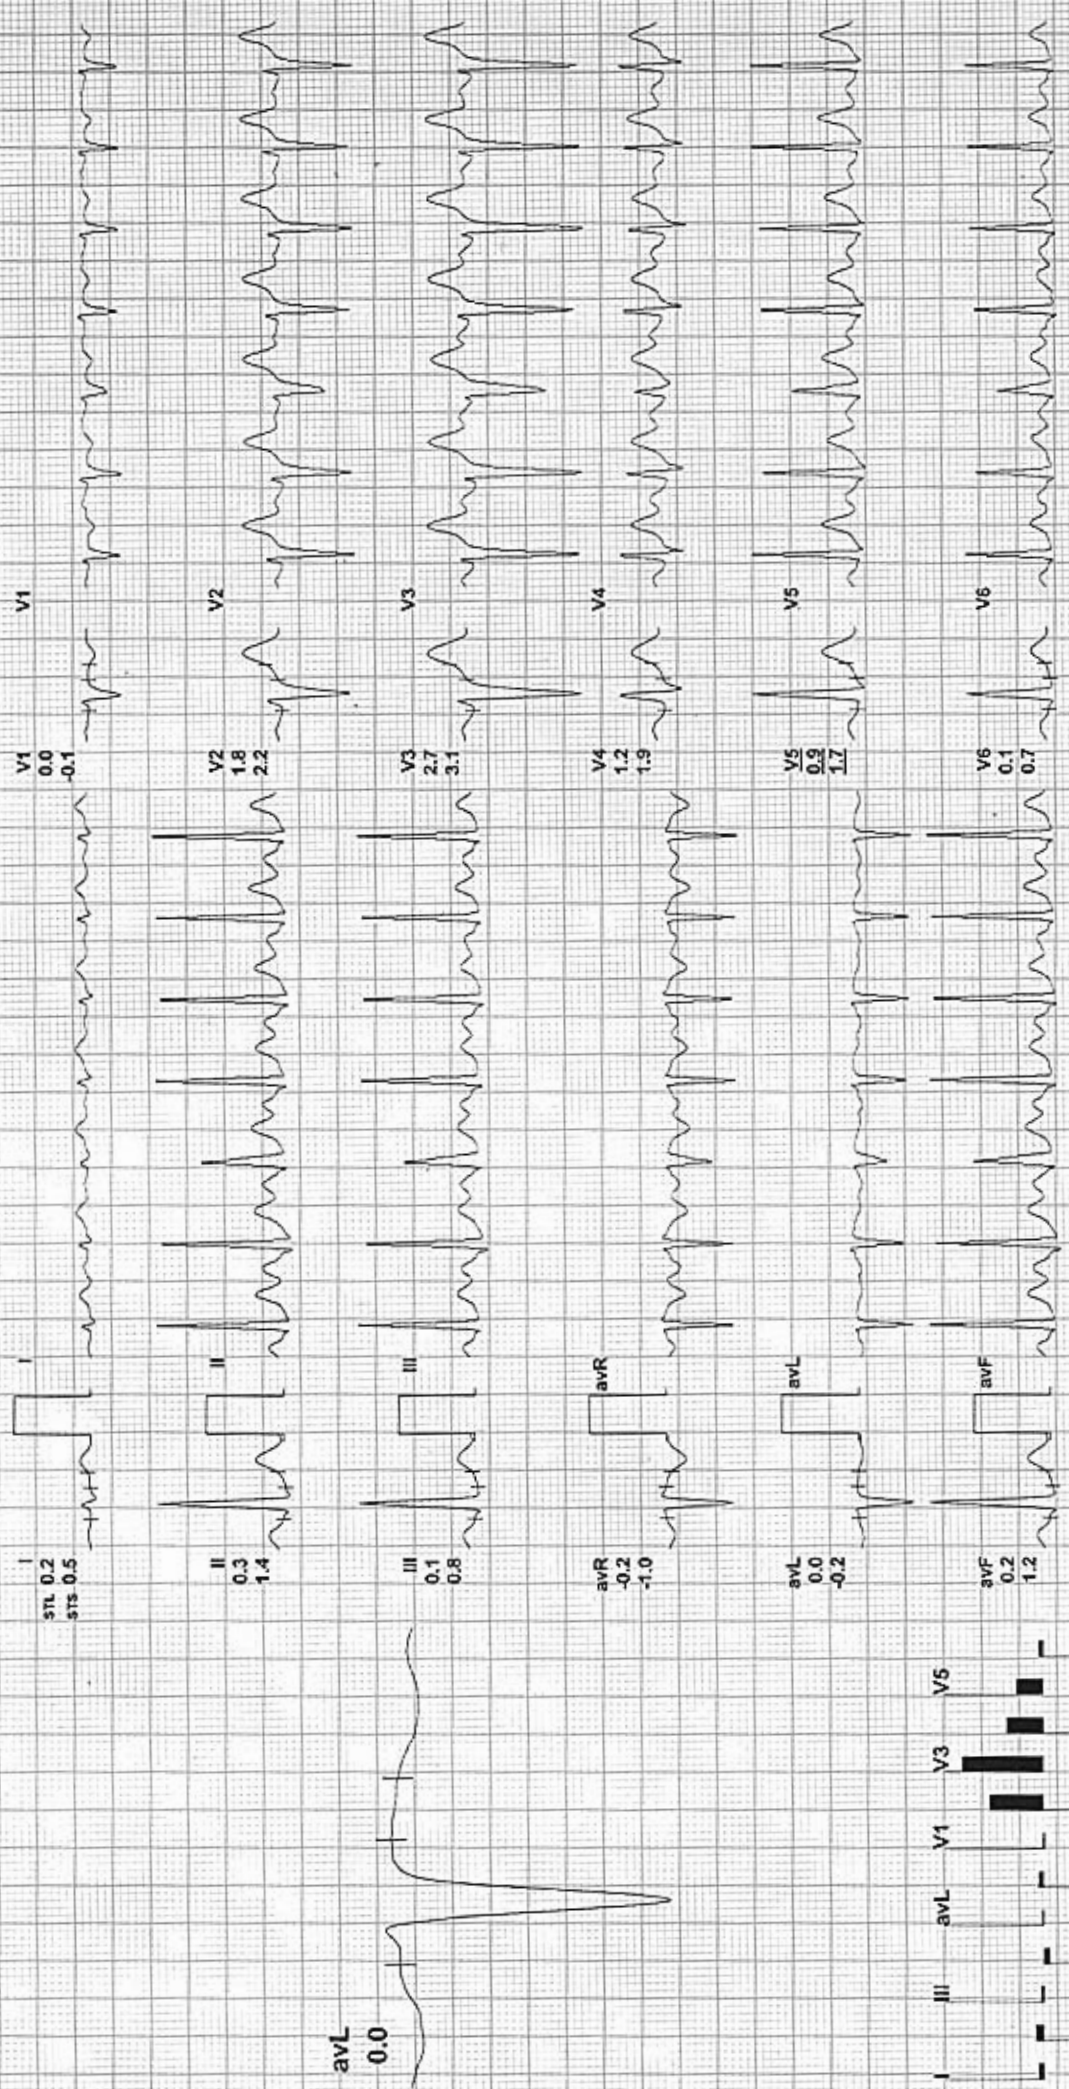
I
STL 0.2
STS 0.5

II
0.3
1.4

III
0.1
0.8

avR
-0.2
-1.0

avL
0.0
-0.2

avF
0.2
1.2

I

II

III

avR

avL

avF

V1
0.0
-0.1

V2
1.8
2.2

V3
2.7
3.1

V4
1.2
1.9

V5
0.9
1.7

V6
0.1
0.7

V1

V2

V3

V4

V5

V6

avL
0.0

I III avL V1 V3 V5